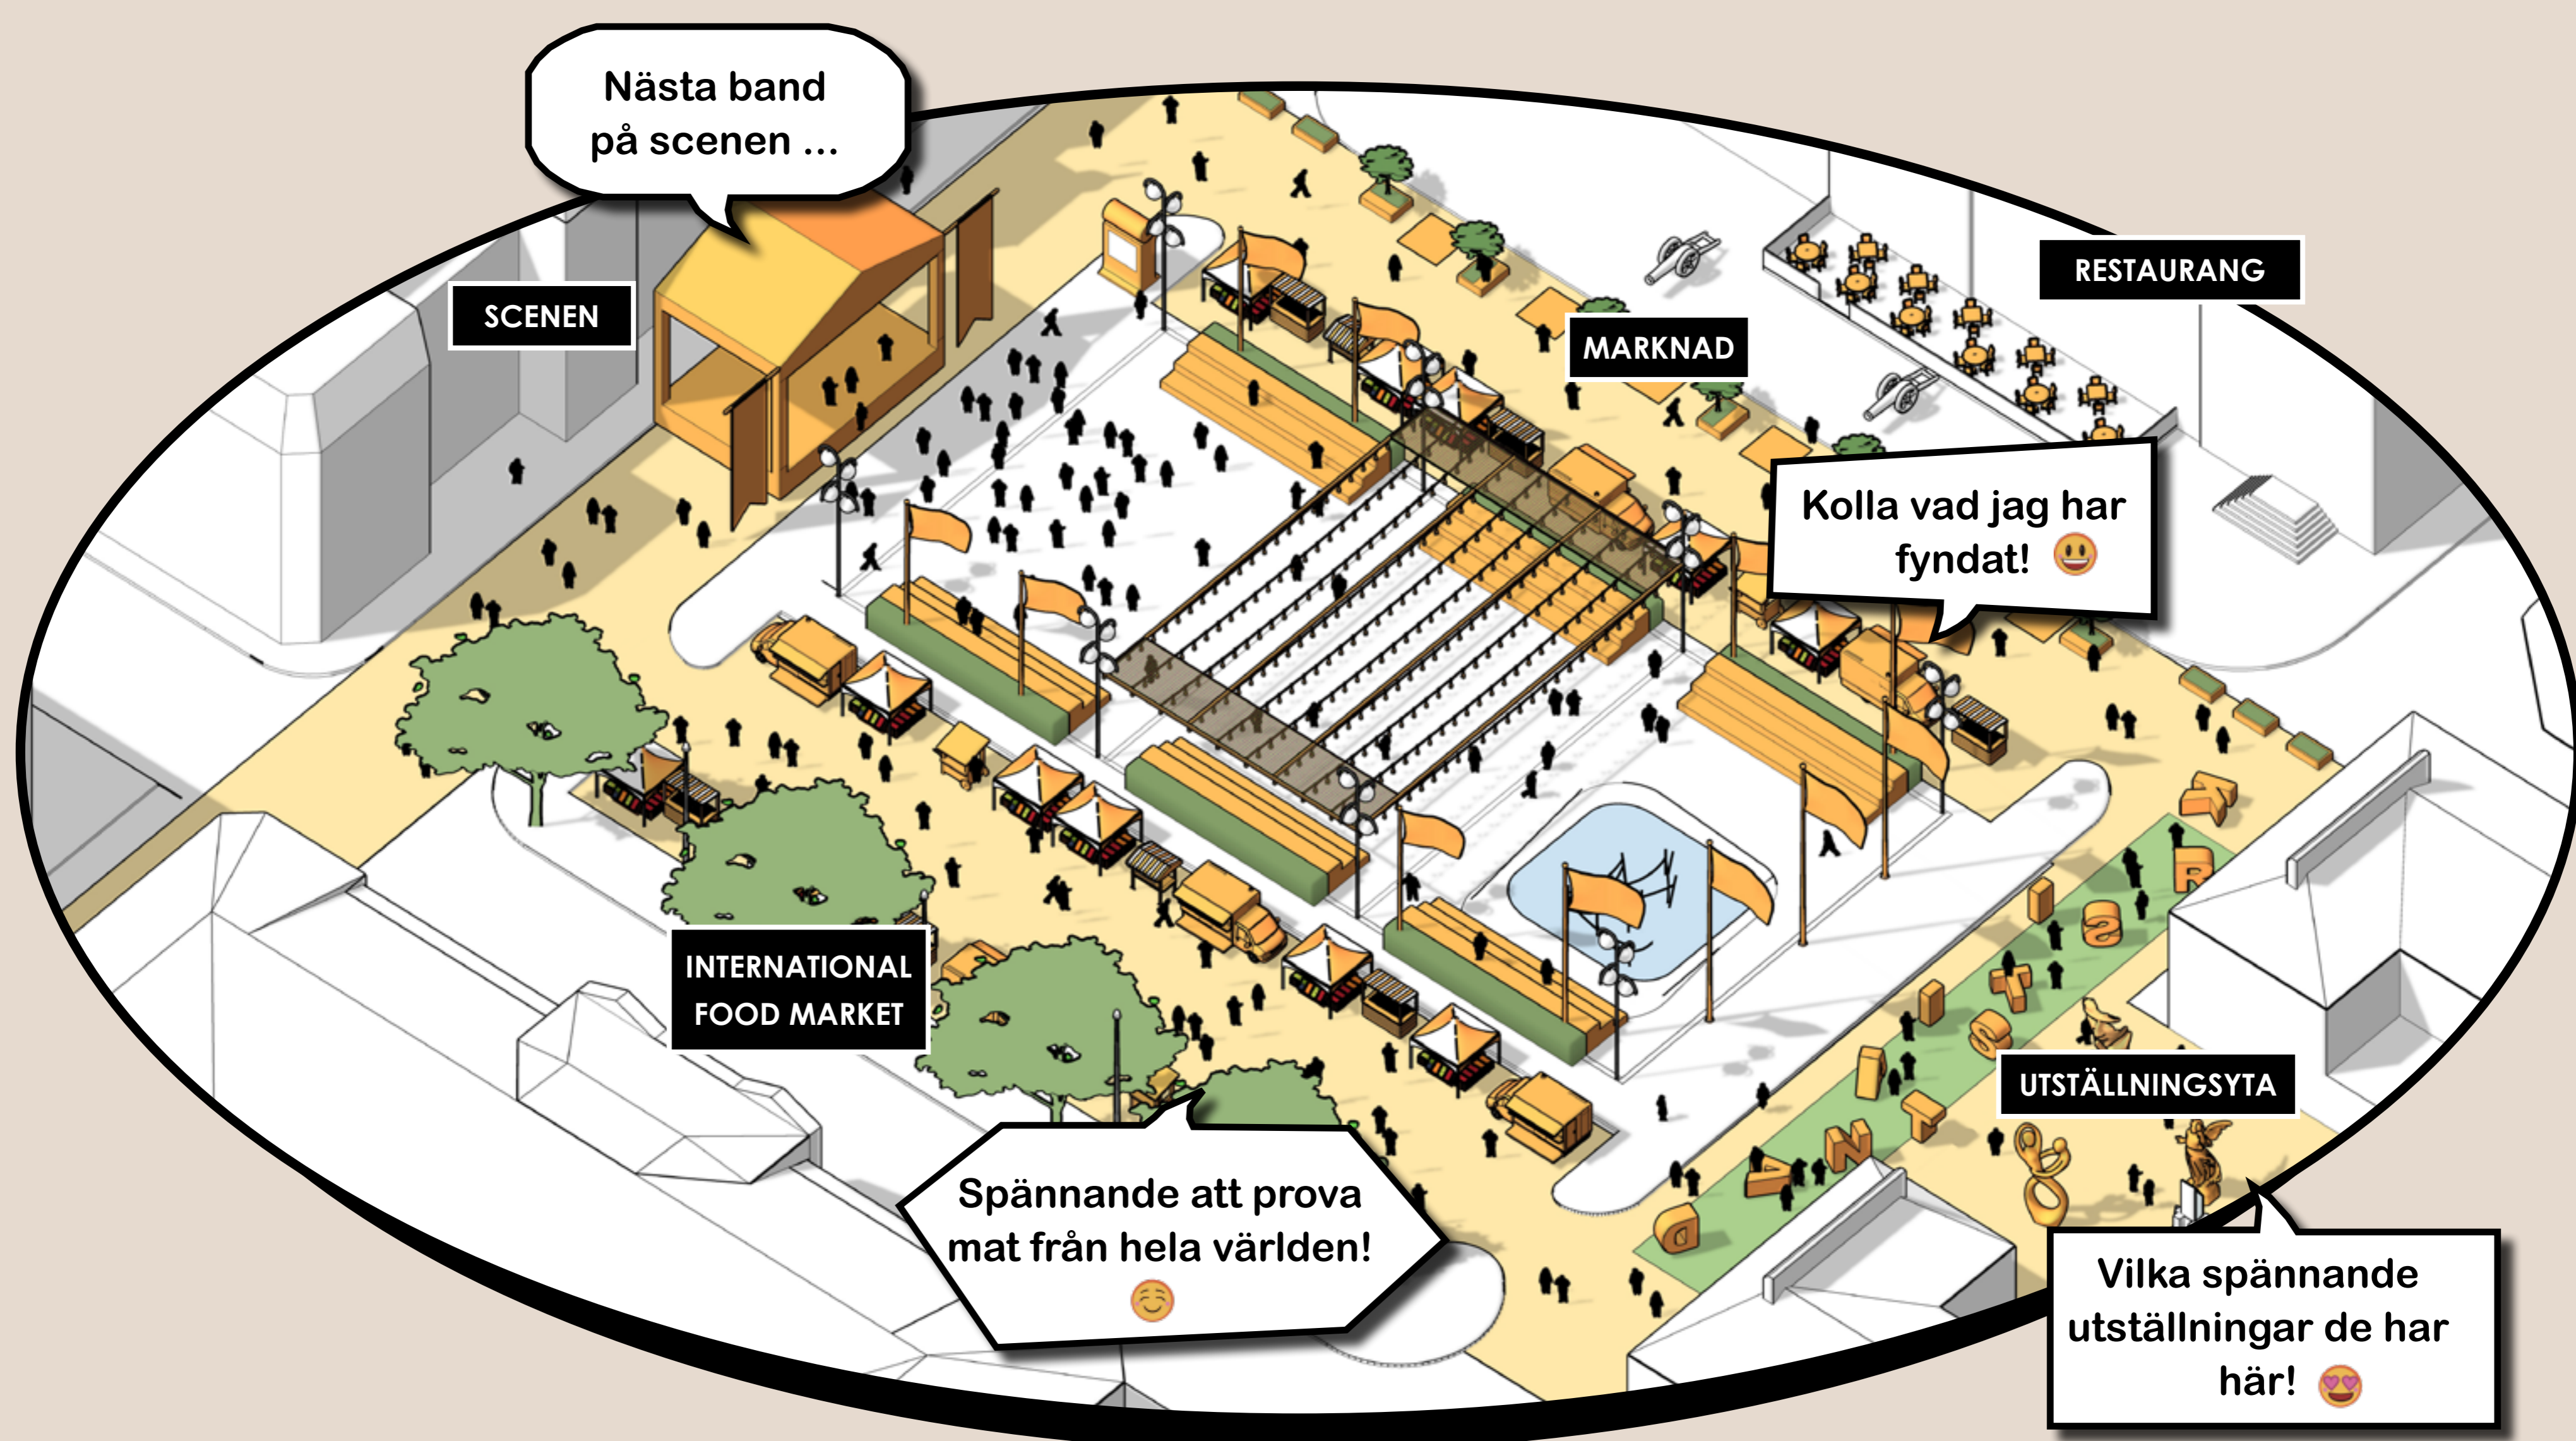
Nästa band på scenen ...

SCENEN

MARKNAD

RESTAURANG

Kolla vad jag har fyndat! 😃

INTERNATIONAL FOOD MARKET

UTSTÄLLNINGSYTA

Spännande att prova mat från hela världen! ☺️

Vilka spännande utställningar de har här! 😍